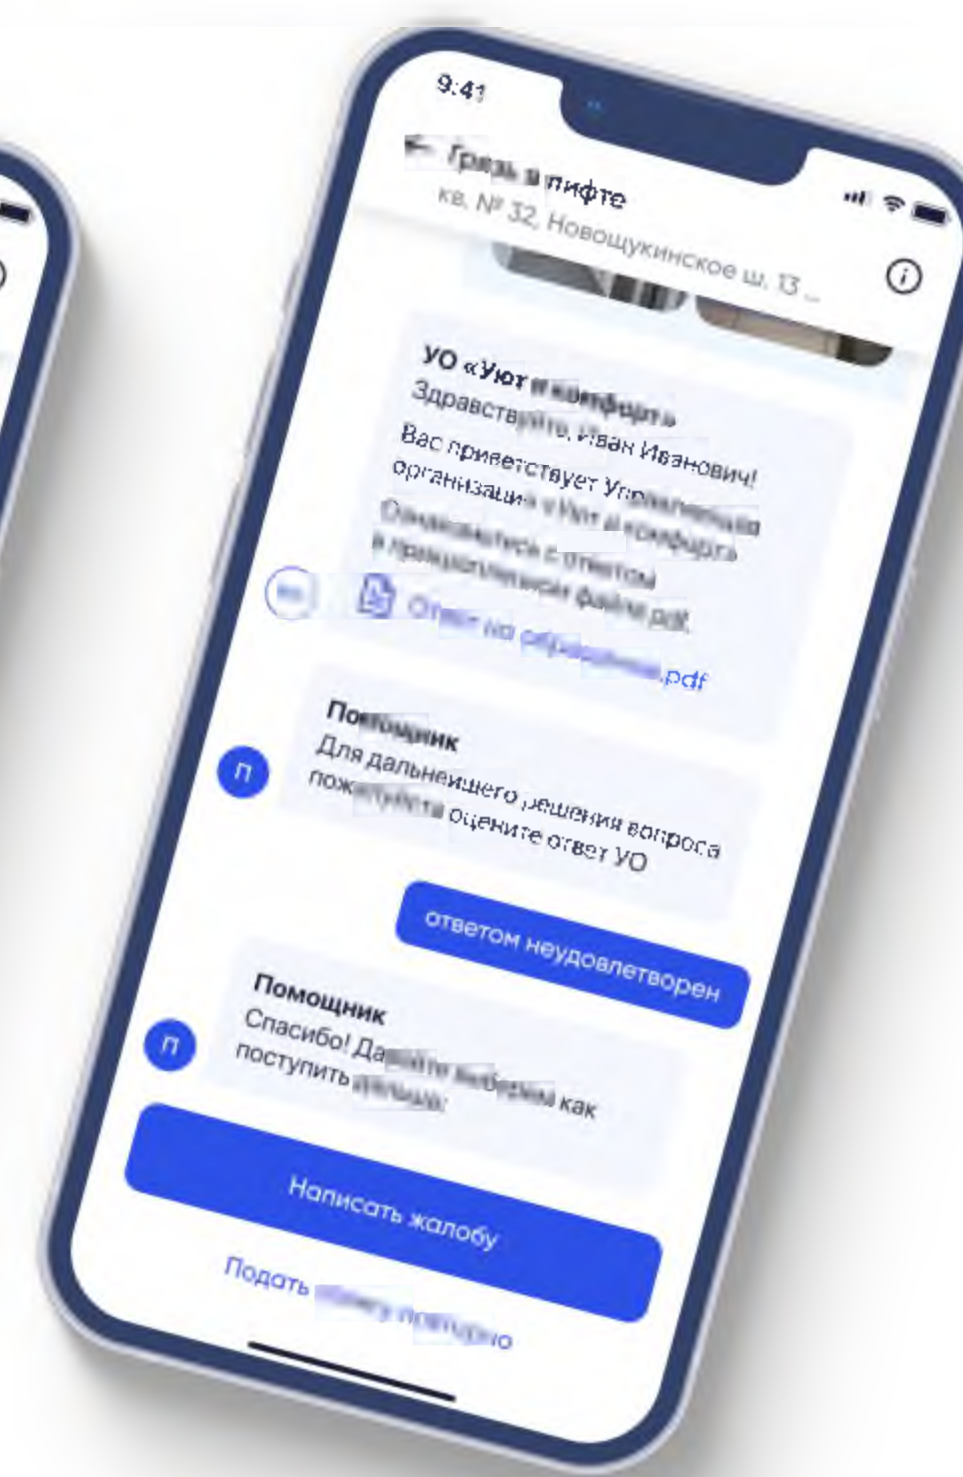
9:41

← Грязь в лифте
кв. № 32, Новощукинское ш. 13 ...

УО «Уют и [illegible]»
Здравствуйте, Иван Иванович!
Вас приветствует Управляющая организация «Уют и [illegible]»
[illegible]
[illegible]

Ответ по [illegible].pdf

П
Помощник
Для дальнейшего решения вопроса пожалуйста оцените ответ УО

ответом неудовлетворен

П
Помощник
Спасибо! Да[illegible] как поступить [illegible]

Написать жалобу

Подать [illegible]